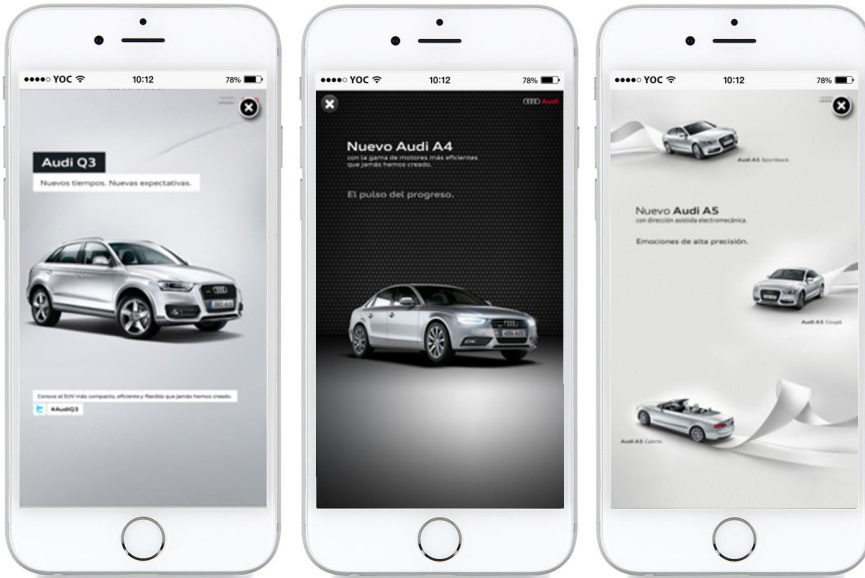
●●●●○ YOC 10:12 78%

Audi Q3

Nuevos tiempos. Nuevas expectativas.

Conoce el SUV más compacto, eficiente y flexible que jamás hemos creado.

#AudiQ3

●●●●○ YOC 10:12 78%

Audi

Nuevo Audi A4

con la gama de motores más eficientes que jamás hemos creado.

El pulso del progreso.

●●●●○ YOC 10:12 78%

Audi A5 Sportback

Nuevo Audi A5

con dirección asistida electromecánica.

Emociones de alta precisión.

Audi A5 Coupé

Audi A5 Cabrio